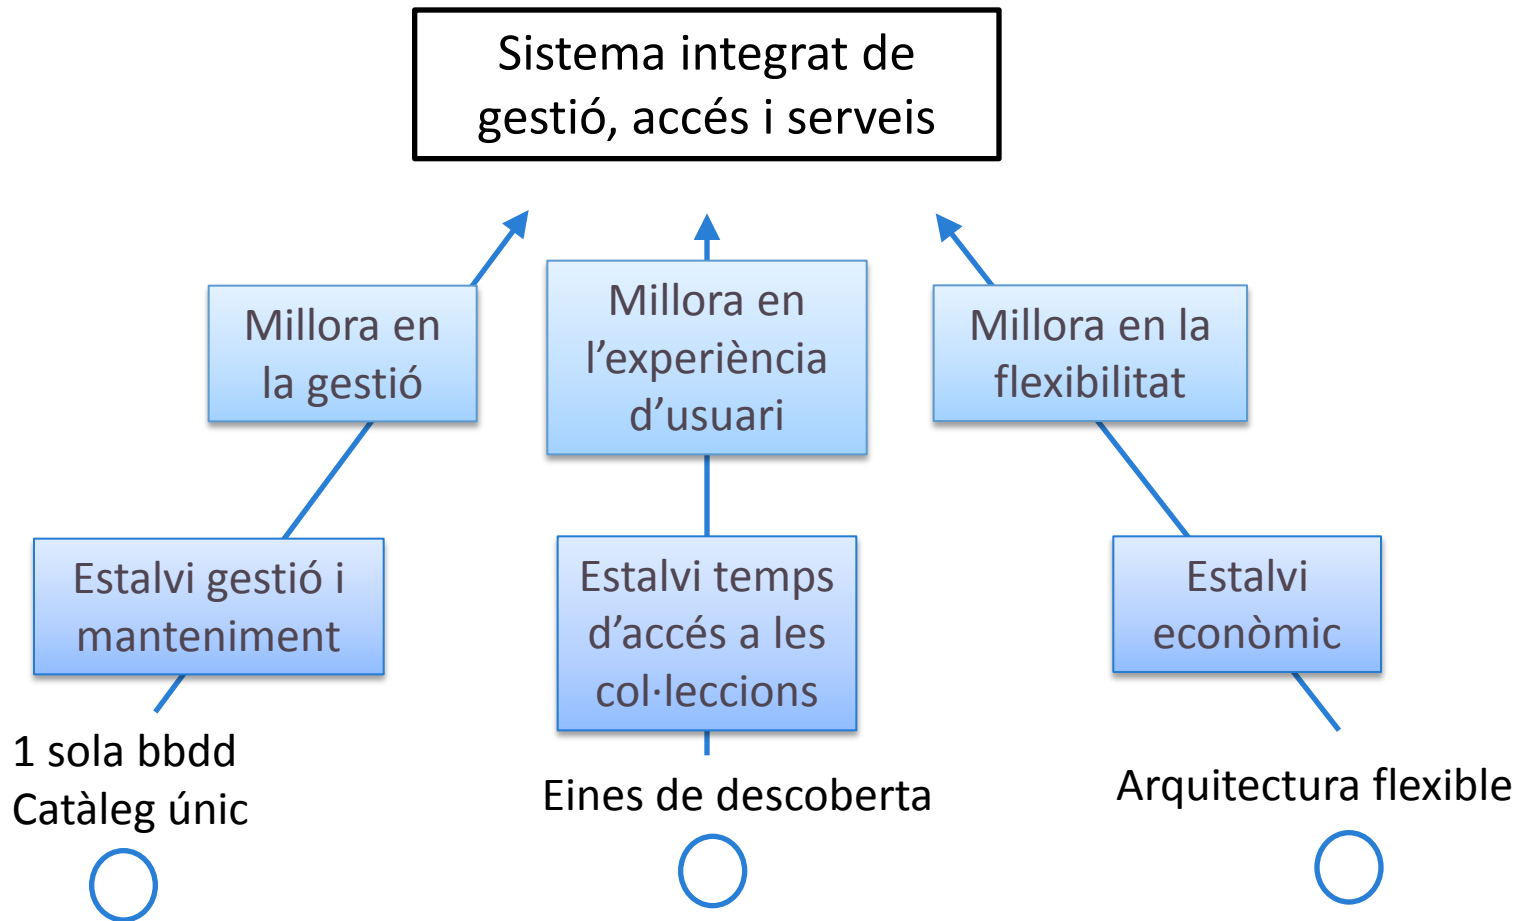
Sistema integrat de gestió, accés i serveis

Millora en la gestió

Millora en l’experiència d’usuari

Millora en la flexibilitat

Estalvi gestió i manteniment

Estalvi temps d’accés a les col·leccions

Estalvi econòmic

1 sola bbdd
Catàleg únic

Eines de descoberta

Arquitectura flexible